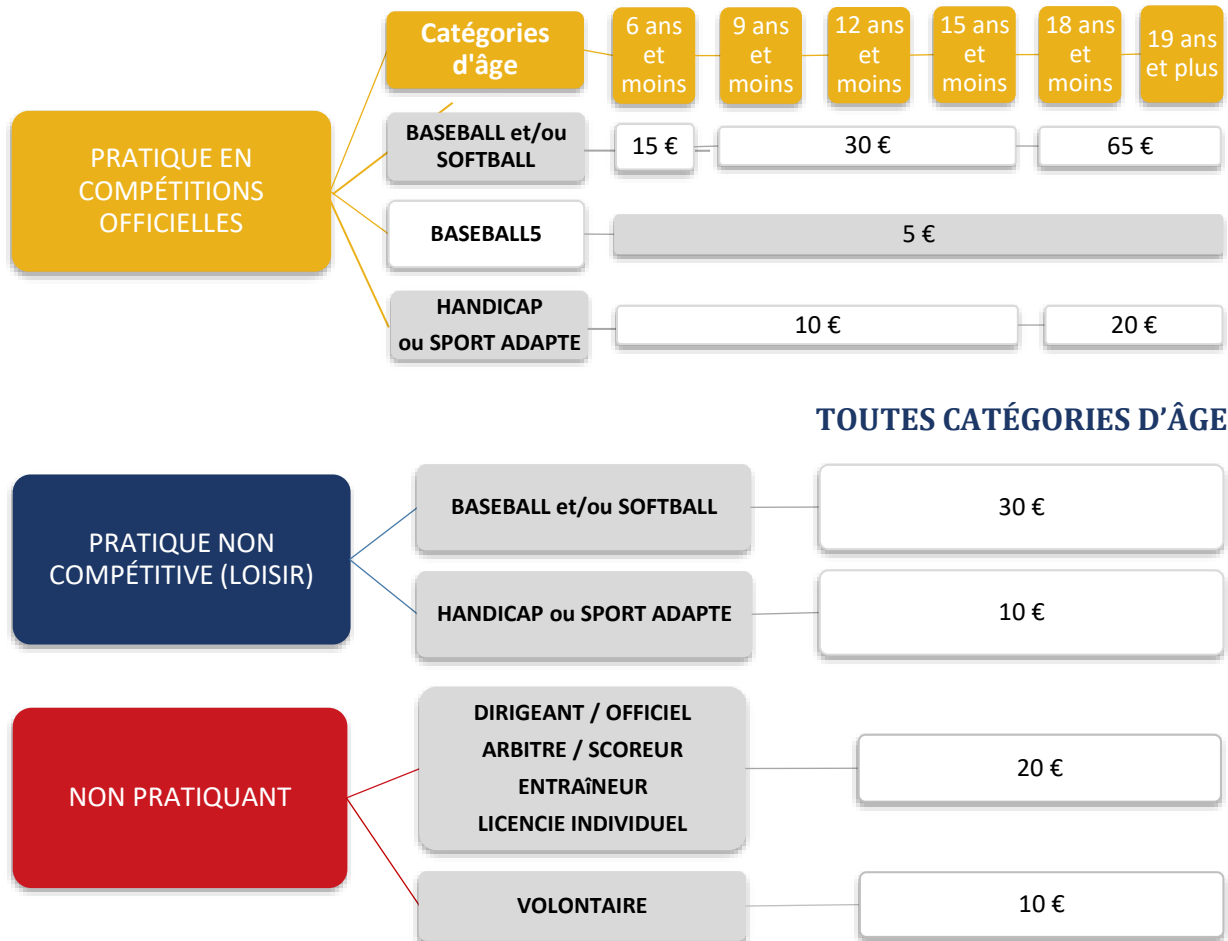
PRATIQUE EN COMPÉTITIONS OFFICIELLES

Catégories d'âge

6 ans et moins

9 ans et moins

12 ans et moins

15 ans et moins

18 ans et moins

19 ans et plus

BASEBALL et/ou SOFTBALL

15 €

30 €

65 €

BASEBALL5

5 €

HANDICAP ou SPORT ADAPTE

10 €

20 €

TOUTES CATÉGORIES D'ÂGE

PRATIQUE NON COMPÉTITIVE (LOISIR)

BASEBALL et/ou SOFTBALL

30 €

HANDICAP ou SPORT ADAPTE

10 €

NON PRATIQUANT

DIRIGEANT / OFFICIEL
ARBITRE / SCOREUR
ENTRAÎNEUR
LICENCIE INDIVIDUEL

20 €

VOLONTAIRE

10 €